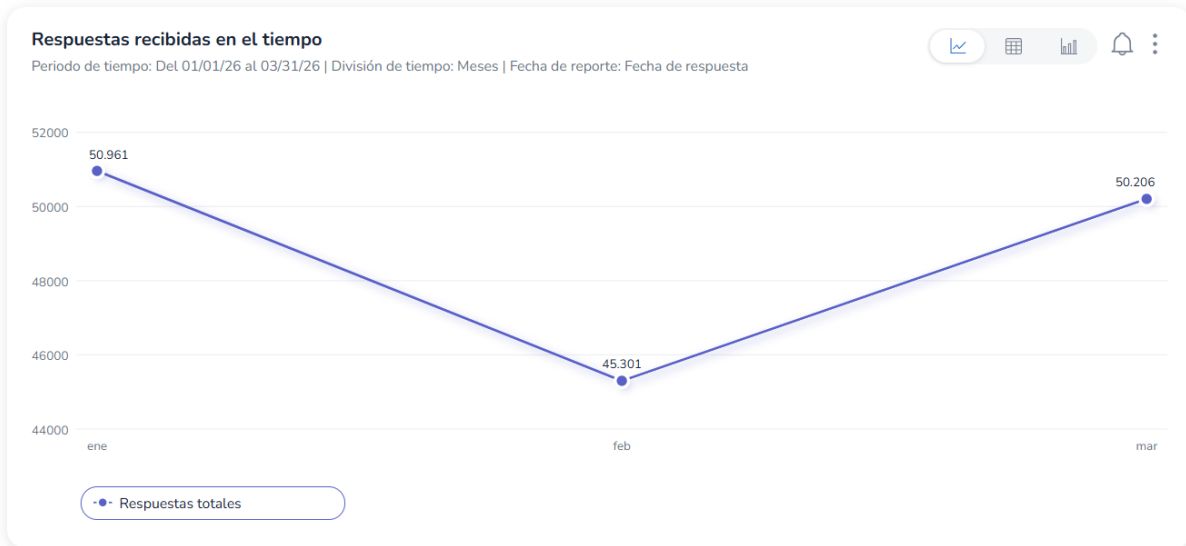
Respuestas recibidas en el tiempo
Periodo de tiempo: Del 01/01/26 al 03/31/26 | División de tiempo: Meses | Fecha de reporte: Fecha de respuesta

52000
50000
48000
46000
44000

50.961
45.301
50.206

ene
feb
mar

Respuestas totales